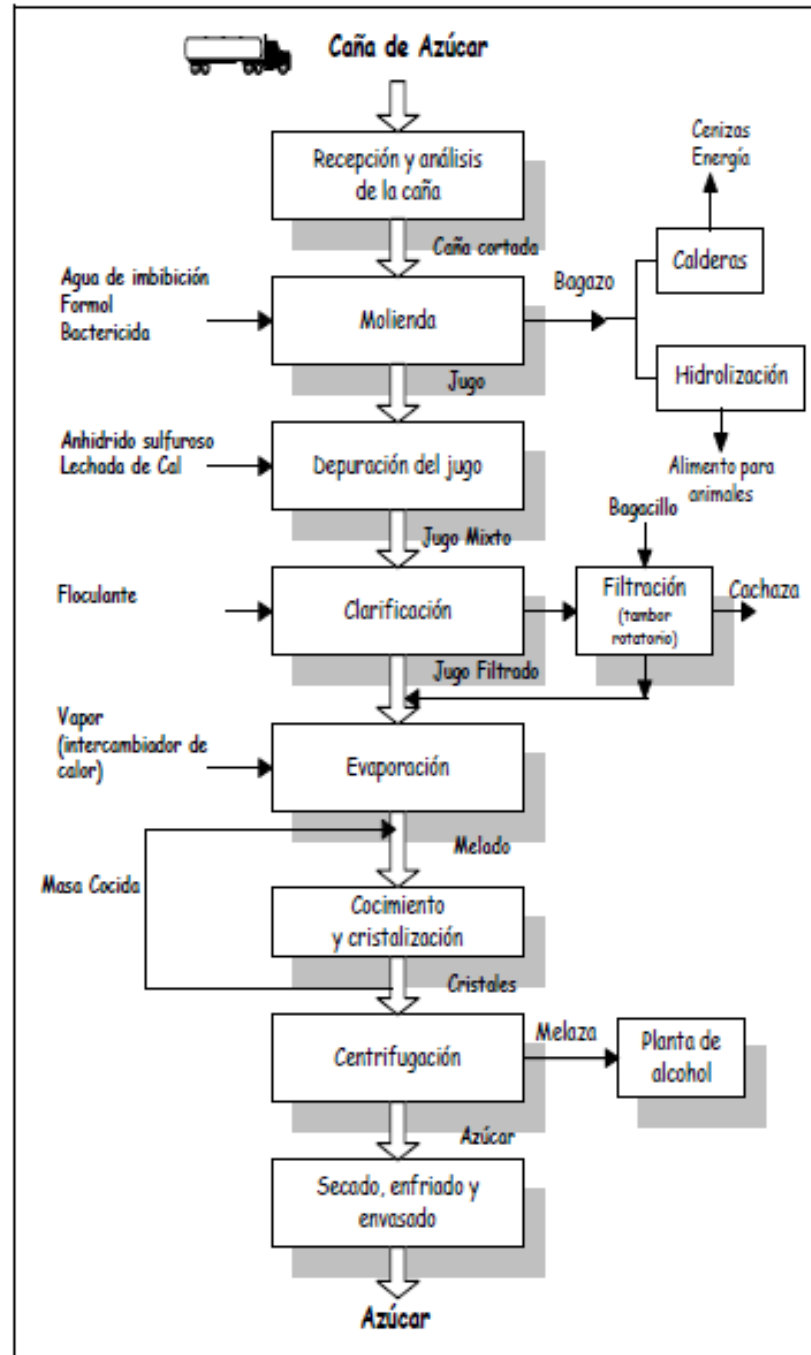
Caña de Azúcar

Recepción y análisis de la caña

Cenizas
Energía

Caña cortada

Calderas

Agua de imbibición
Formol
Bactericida

Bagazo

Molienda

Hidrolización

Jugo

Anhidrido sulfuroso
Lechada de Cal

Depuración del jugo

Alimento para animales

Bagacillo

Jugo Mixto

Floculante

Clarificación

Filtración (tambor rotatorio)

Cachaza

Jugo Filtrado

Vapor (intercambiador de calor)

Evaporación

Melado

Masa Cocida

Cocimiento y cristalización

Cristales

Centrifugación

Melaza

Planta de alcohol

Azúcar

Secado, enfriado y envasado

Azúcar